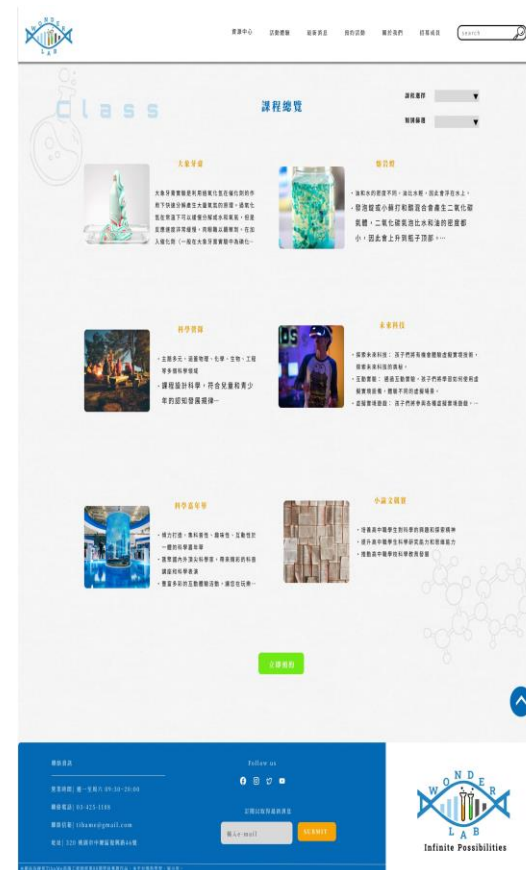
WONDER LAB

資源中心　活動體驗　最新消息　我的活動　關於我們　招募成員　search

Class

課程總覽

課程選擇
對象篩選

大象牙膏

大象牙膏實驗是利用過氧化氫在催化劑的作用下快速分解產生大量氧氣的原理，過氧化氫在常溫下可以緩慢分解成水和氧氣，但是反應速度非常緩慢，而碘化鉀可以大幅增加反應速度。在加入催化劑（一般在大象牙膏實驗中為碘化…

熔岩燈

• 油和水的密度不同，油比水輕，因此會浮在水上。
• 發泡錠或小蘇打和醋混合會產生二氧化碳氣體，二氧化碳氣泡比水和油的密度都小，因此會上升到瓶子頂部…

科學營區

• 主題多元：涵蓋物理、化學、生物、工程等多個科學領域
• 課程設計科學，符合兒童和青少年的認知發展規律…

未來科技

• 探索未來科技：孩子們將有機會體驗虛擬實境技術，探索未來科技的奧秘。
• 互動實驗：通過互動實驗，孩子們將學習如何使用虛擬實境設備，體驗不同的虛擬場景。
• 虛擬實境遊戲：孩子們將參與各種虛擬實境遊戲，…

科學嘉年華

• 精心打造：專科教育、趣味性、互動性於一體的科學嘉年華
• 寓學習於遊戲之中，激發孩子對科學的興趣，將抽象的科學原理轉化為生動有趣的實驗
• 豐富多彩的互動體驗活動，讓您在玩樂…

小論文競賽

• 培養高中職學生對科學的興趣和探索精神
• 提升高中職學生科學研究能力和思維能力
• 推動高中職學校科學教育發展

立即報名

聯絡資訊
營業時間｜週一至週六 09:30-20:00
聯絡電話｜03-425-1506
聯絡信箱｜lhame@gmail.com
地址｜320 桃園市中壢區…

Follow us

訂閱以取得最新消息
輸入e-mail
SUBMIT

WONDER LAB
Infinite Possibilities

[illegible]